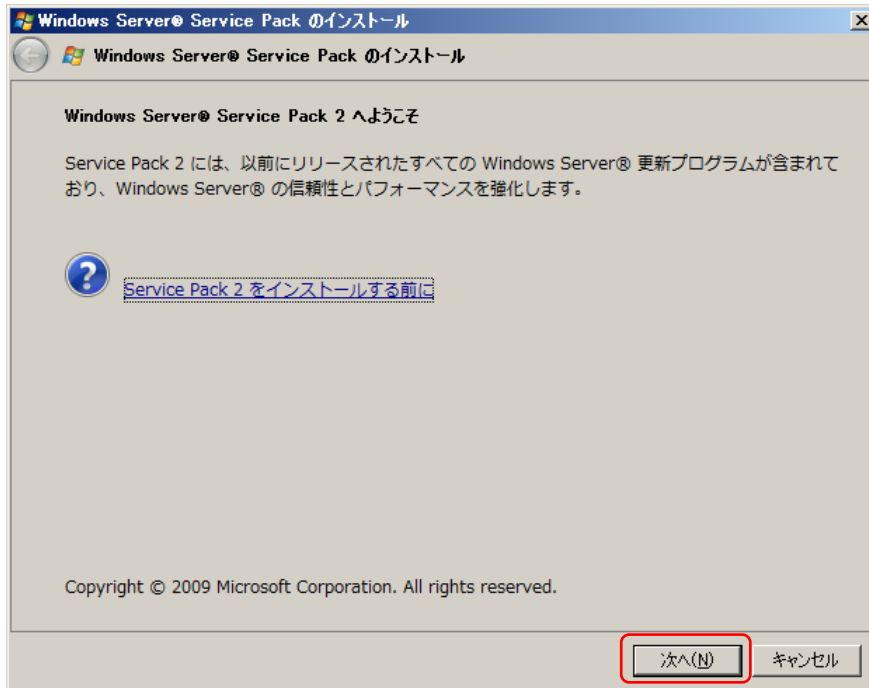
Windows Server® Service Pack のインストール

×

Windows Server® Service Pack のインストール

Windows Server® Service Pack 2 へようこそ

Service Pack 2 には、以前にリリースされたすべての Windows Server® 更新プログラムが含まれており、Windows Server® の信頼性とパフォーマンスを強化します。

Service Pack 2 をインストールする前に

Copyright © 2009 Microsoft Corporation. All rights reserved.

次へ(N)

キャンセル